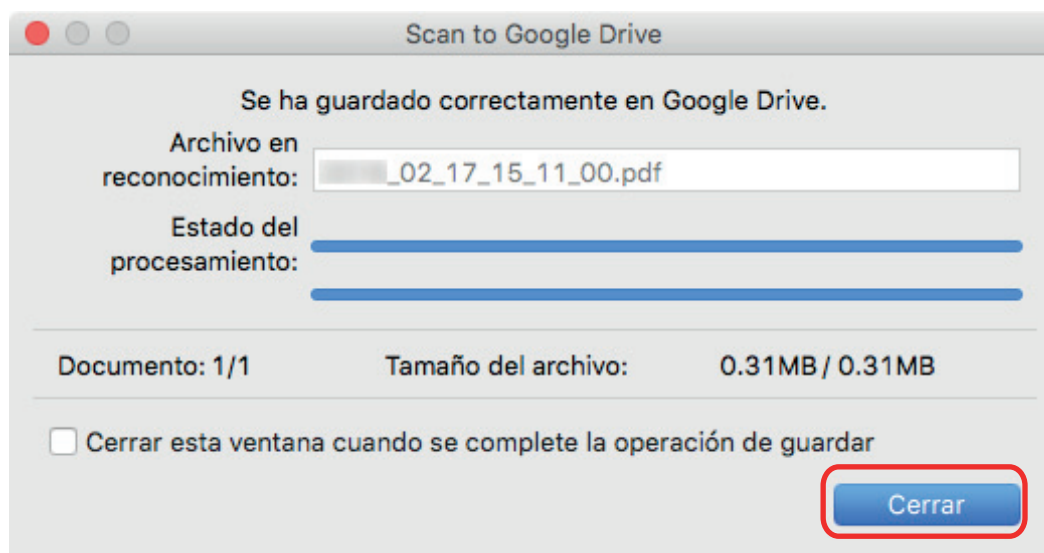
Scan to Google Drive

Se ha guardado correctamente en Google Drive.

Archivo en reconocimiento: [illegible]_02_17_15_11_00.pdf

Estado del procesamiento:

Documento: 1/1

Tamaño del archivo: 0.31MB / 0.31MB

Cerrar esta ventana cuando se complete la operación de guardar

Cerrar